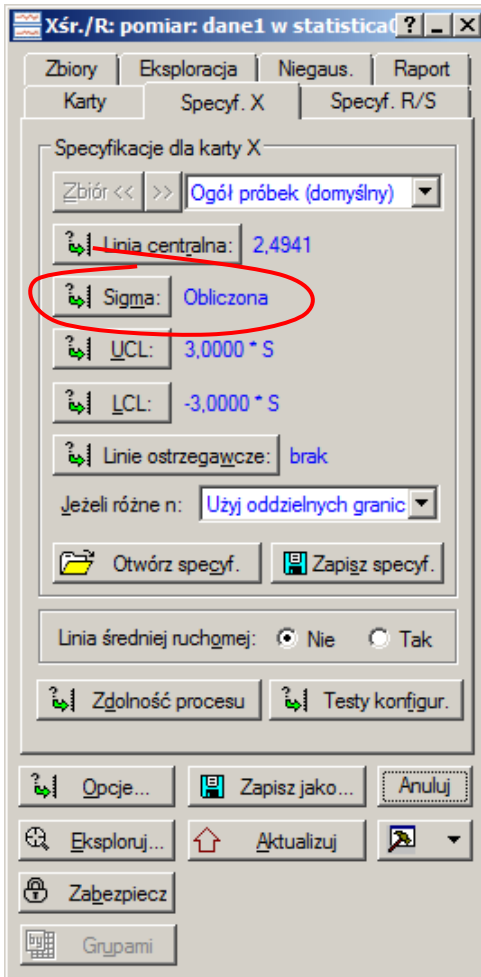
Xśr./R: pomiar: dane1 w statistica(
?
Zbiory
Eksploracja
Niegaus.
Raport
Karty
Specyf. X
Specyf. R/S
Specyfikacje dla karty X
Zbiór <<
>>
Ogół próbek (domyślny)
Linia centralna:
2,4941
Sigma:
Obliczona
UCL:
3,0000 * S
LCL:
-3,0000 * S
Linie ostrzegawcze:
brak
Jeżeli różne n:
Użyj oddzielnych granic
Otwórz specyf.
Zapisz specyf.
Linia średniej ruchomej:
Nie
Tak
Zdolność procesu
Testy konfigur.
Opcje...
Zapisz jako...
Anuluj
Eksploruj...
Aktualizuj
Zabezpiecz
Grupami